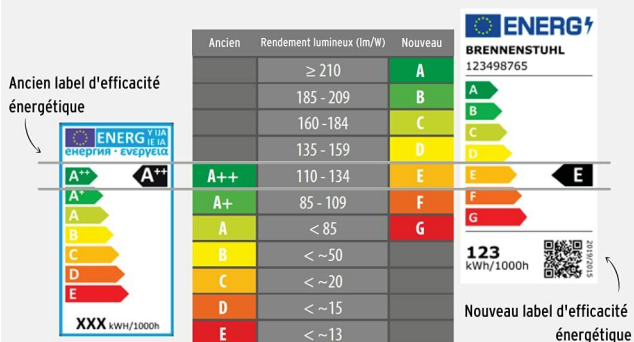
Ancien label d'efficacité énergétique

ENERG Y IJA IE IA
енергия · ενεργεια

A++
A+
A
B
C
D
E

A++

XXX kWh/1000h

| Ancien | Rendement lumineux (lm/W) | Nouveau |
|---|---|---|
| | ≥ 210 | A |
| | 185 - 209 | B |
| | 160 - 184 | C |
| | 135 - 159 | D |
| A++ | 110 - 134 | E |
| A+ | 85 - 109 | F |
| A | < 85 | G |
| B | < ~50 | |
| C | < ~20 | |
| D | < ~15 | |
| E | < ~13 | |

ENERG

BRENNENSTUHL
123498765

A
B
C
D
E
F
G

E

123
kWh/1000h

2019/2015

Nouveau label d'efficacité énergétique